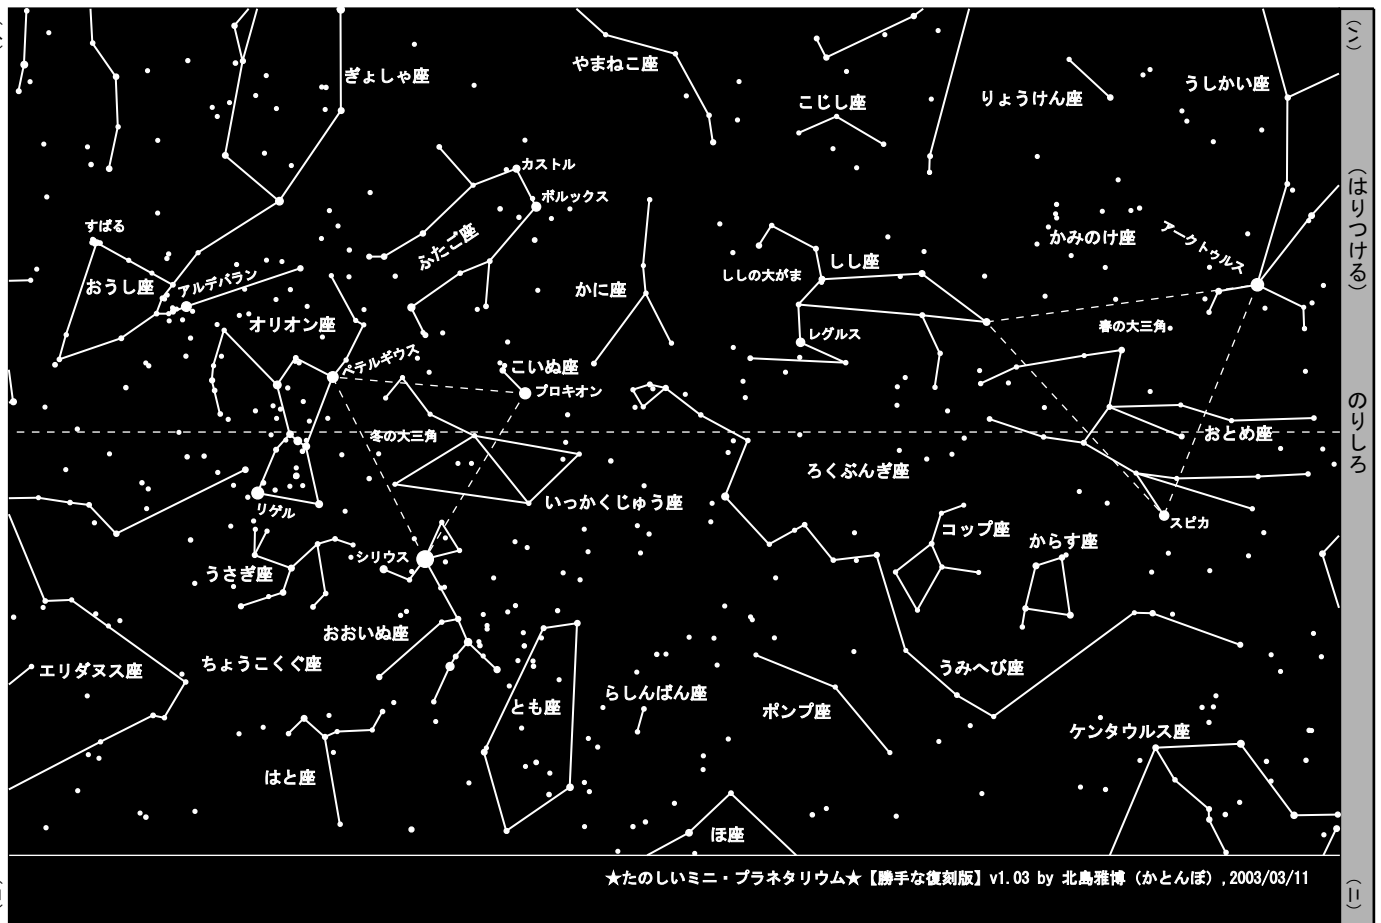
ぎょしゃ座

やまねこ座

こじし座

りょうけん座

うしかい座

カストル

ポルックス

すばる

ふたご座

かみのけ座

アークトゥルス

おうし座

アルデバラン

かに座

ししの大がま

しし座

オリオン座

レグルス

春の大三角

ベテルギウス

こいぬ座

プロキオン

冬の大三角

おとめ座

ろくぶんぎ座

いっかくじゅう座

リゲル

スピカ

コップ座

からす座

シリウス

うさぎ座

おおいぬ座

うみへび座

エリダヌス座

ちょうこくぐ座

らしんばん座

とも座

ポンプ座

ケンタウルス座

はと座

ほ座

★たのしいミニ・プラネタリウム★【勝手な復刻版】v1.03 by 北島雅博（かとんぼ）,2003/03/11

(こ)

(はりつける)

のりしろ

(二)